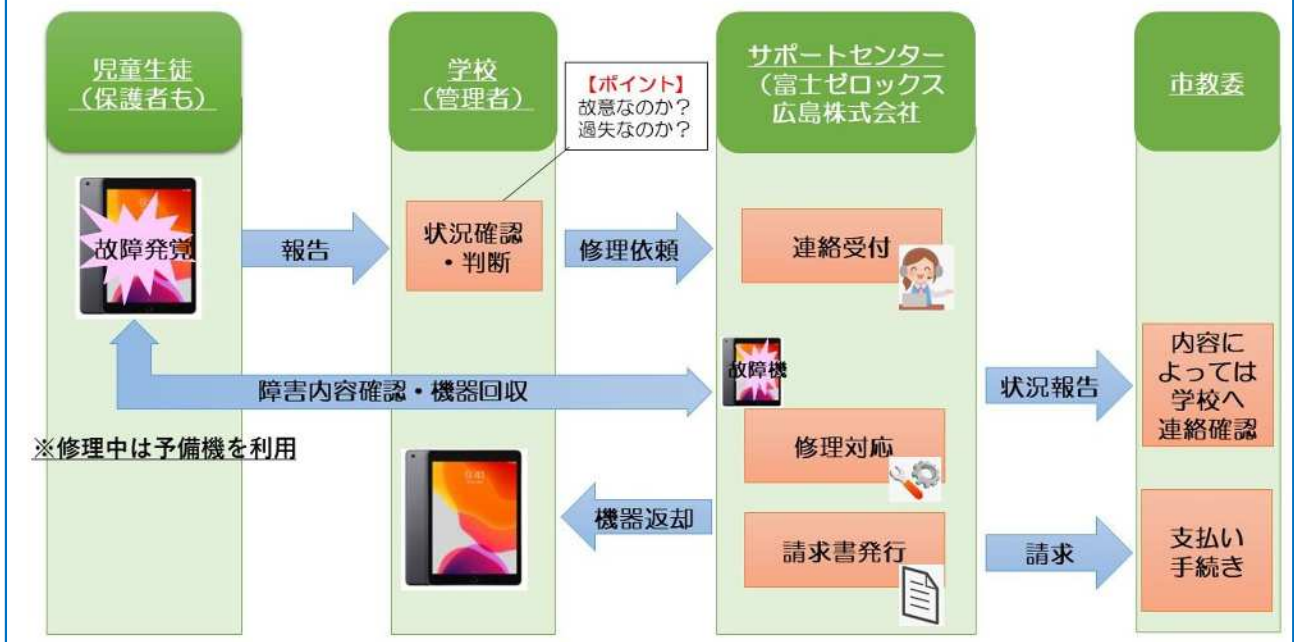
児童生徒
（保護者も）

学校
（管理者）

【ポイント】
故意なのか？
過失なのか？

サポートセンター
（富士ゼロックス
広島株式会社

市教委

故障発覚

報告

状況確認
・判断

修理依頼

連絡受付

故障機

障害内容確認・機器回収

状況報告

内容に
よっては
学校へ
連絡確認

※修理中は予備機を利用

修理対応

機器返却

請求書発行

請求

支払い
手続き